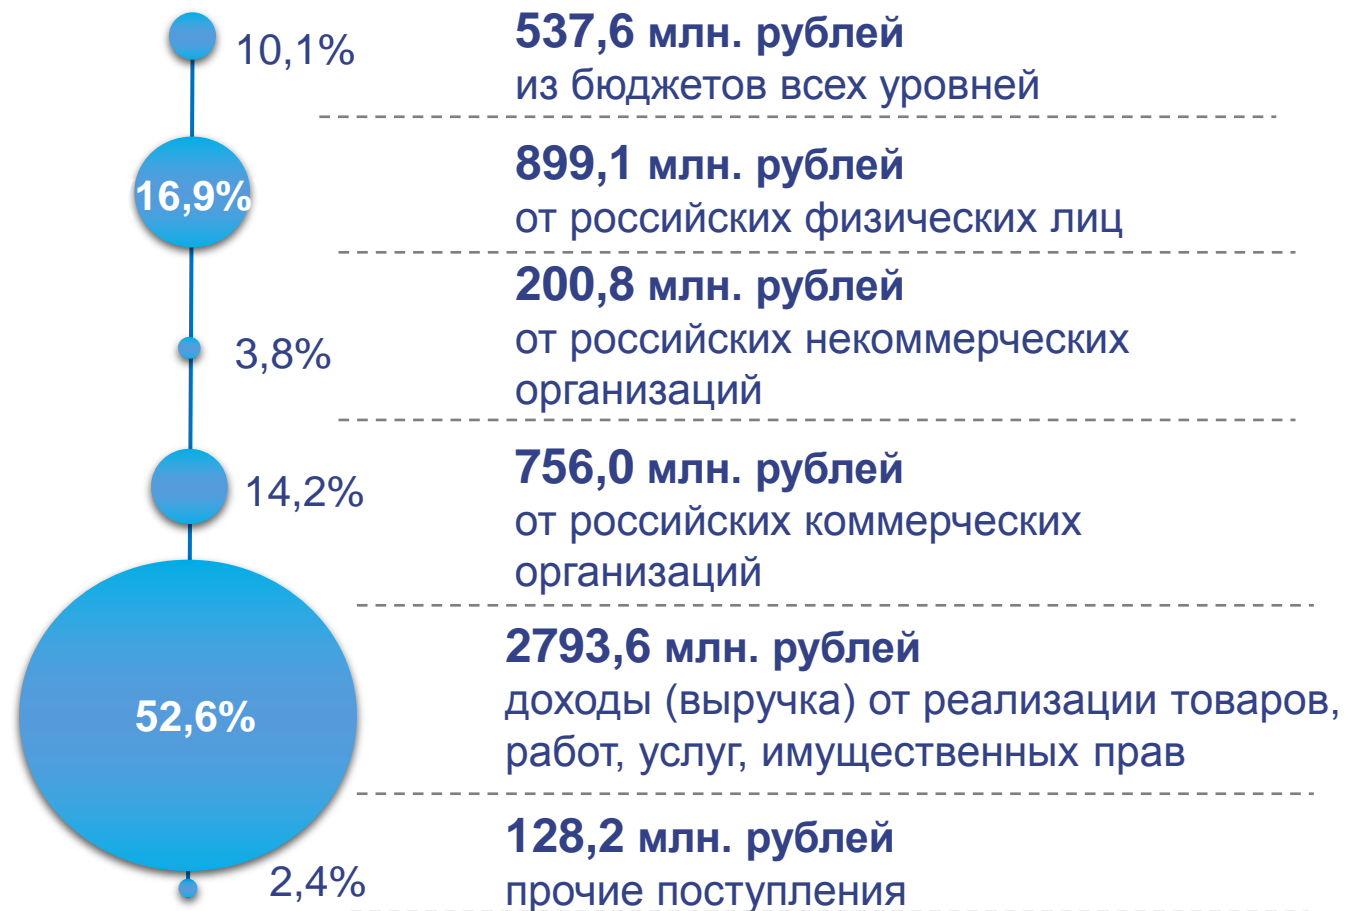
10,1%

537,6 млн. рублей
из бюджетов всех уровней

16,9%

899,1 млн. рублей
от российских физических лиц

3,8%

200,8 млн. рублей
от российских некоммерческих организаций

14,2%

756,0 млн. рублей
от российских коммерческих организаций

52,6%

2793,6 млн. рублей
доходы (выручка) от реализации товаров, работ, услуг, имущественных прав

2,4%

128,2 млн. рублей
прочие поступления